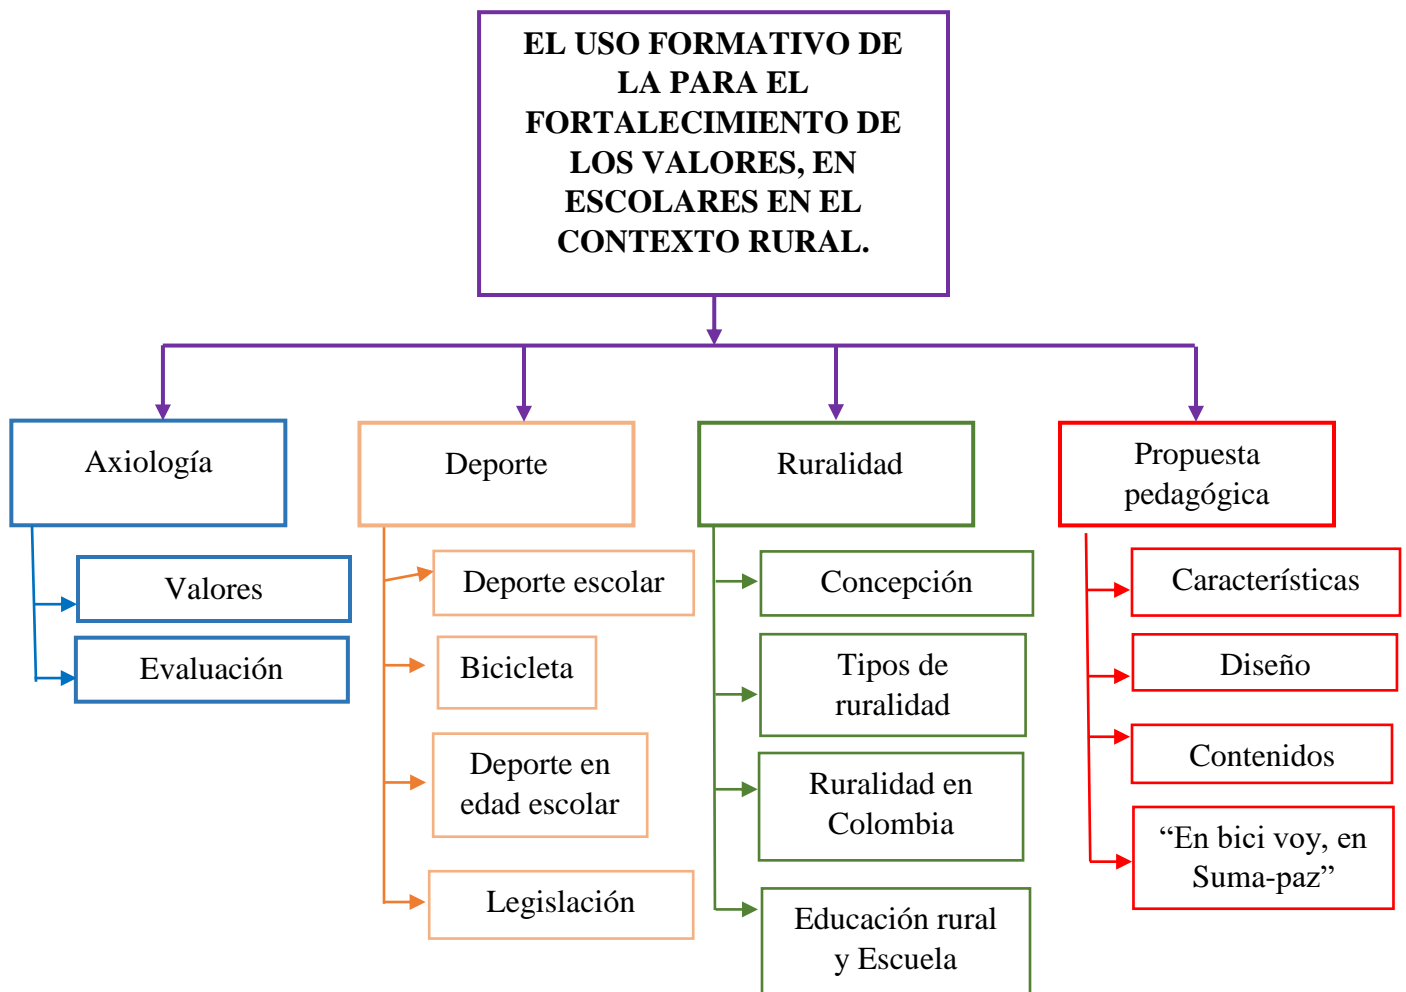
EL USO FORMATIVO DE LA PARA EL FORTALECIMIENTO DE LOS VALORES, EN ESCOLARES EN EL CONTEXTO RURAL.

Axiología

Valores

Evaluación

Deporte

Deporte escolar

Bicicleta

Deporte en edad escolar

Legislación

Ruralidad

Concepción

Tipos de ruralidad

Ruralidad en Colombia

Educación rural y Escuela

Propuesta pedagógica

Características

Diseño

Contenidos

“En bici voy, en Suma-paz”